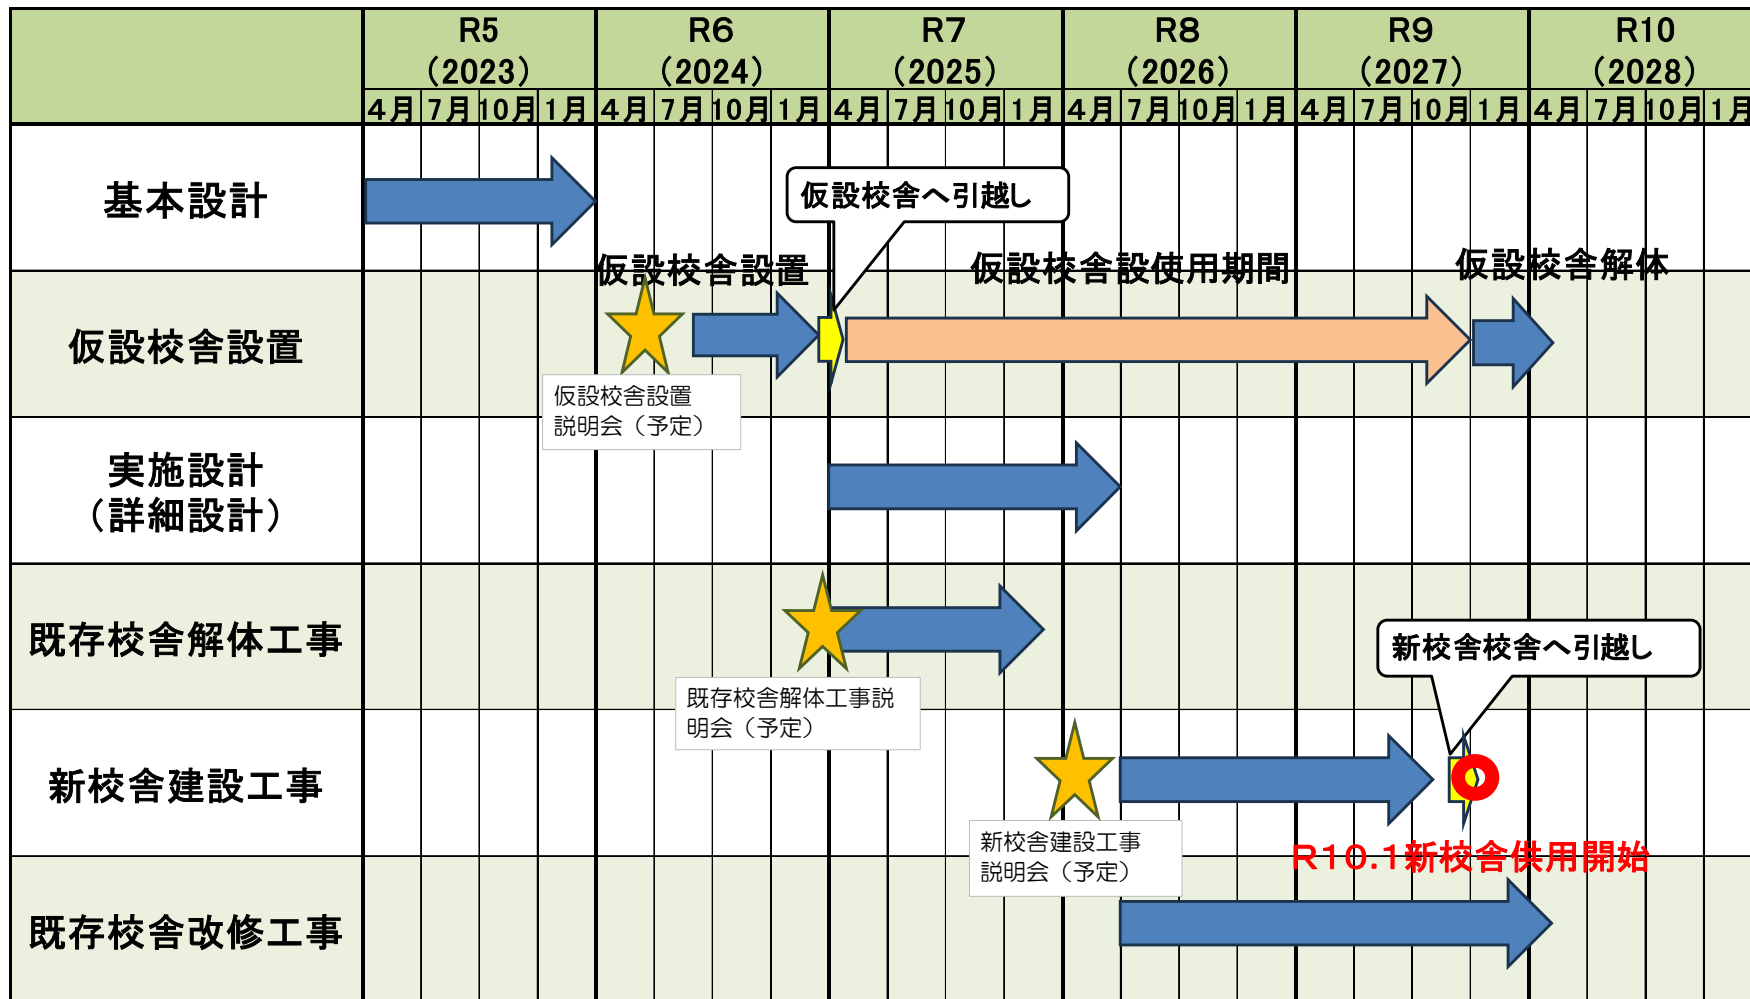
| | R5 (2023) | | | | R6 (2024) | | | | R7 (2025) | | | | R8 (2026) | | | | R9 (2027) | | | | R10 (2028) | | | |
|---|---|---|---|---|---|---|---|---|---|---|---|---|---|---|---|---|---|---|---|---|---|---|---|---|
| | 4月 | 7月 | 10月 | 1月 | 4月 | 7月 | 10月 | 1月 | 4月 | 7月 | 10月 | 1月 | 4月 | 7月 | 10月 | 1月 | 4月 | 7月 | 10月 | 1月 | 4月 | 7月 | 10月 | 1月 |
| 基本設計 | | | | | | | | | | | | | | | | | | | | | | | | |
| 仮設校舎設置 | | | | | | | | | | | | | | | | | | | | | | | | |
| 実施設計（詳細設計） | | | | | | | | | | | | | | | | | | | | | | | | |
| 既存校舎解体工事 | | | | | | | | | | | | | | | | | | | | | | | | |
| 新校舎建設工事 | | | | | | | | | | | | | | | | | | | | | | | | |
| 既存校舎改修工事 | | | | | | | | | | | | | | | | | | | | | | | | |

仮設校舎へ引越し

仮設校舎設置

仮設校舎設使用期間

仮設校舎解体

仮設校舎設置説明会（予定）

既存校舎解体工事説明会（予定）

新校舎校舎へ引越し

新校舎建設工事説明会（予定）

R10.1新校舎供用開始